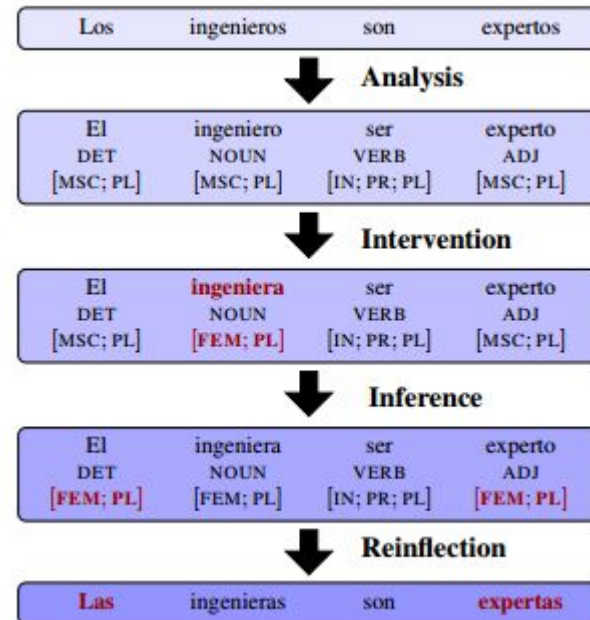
Los ingenieros son expertos

Analysis

| El | ingeniero | ser | experto |
|---|---|---|---|
| DET | NOUN | VERB | ADJ |
| [MSC; PL] | [MSC; PL] | [IN; PR; PL] | [MSC; PL] |

Intervention

| El | ingeniera | ser | experto |
|---|---|---|---|
| DET | NOUN | VERB | ADJ |
| [MSC; PL] | [FEM; PL] | [IN; PR; PL] | [MSC; PL] |

Inference

| El | ingeniera | ser | experto |
|---|---|---|---|
| DET | NOUN | VERB | ADJ |
| [FEM; PL] | [FEM; PL] | [IN; PR; PL] | [FEM; PL] |

Reinflection

Las ingenieras son expertas